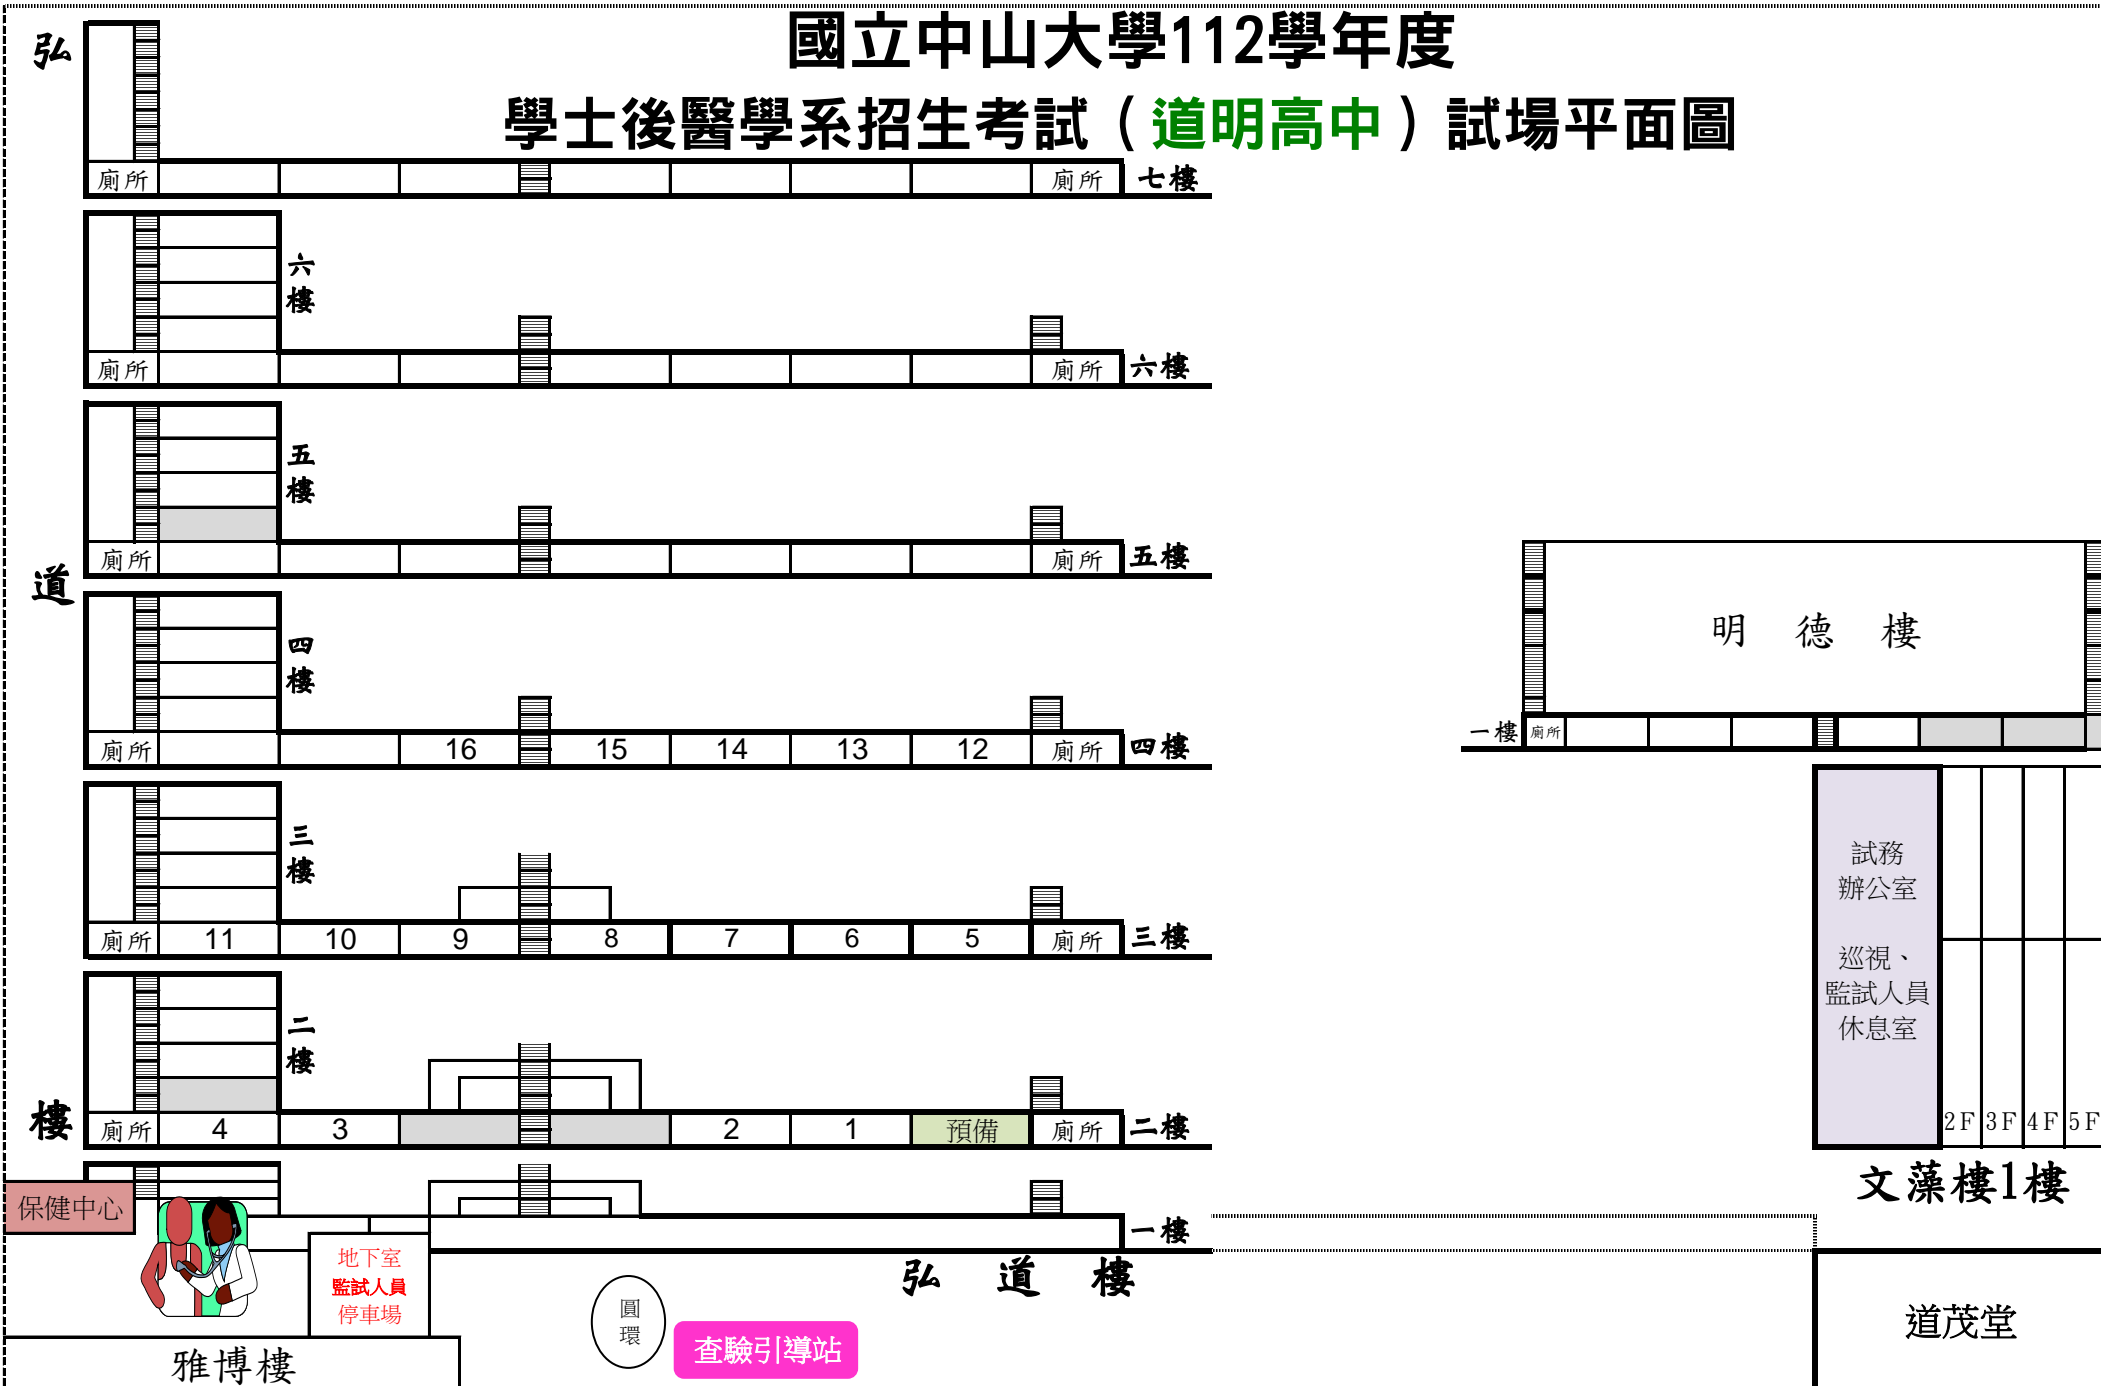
國立中山大學112學年度

學士後醫學系招生考試（道明高中）試場平面圖

弘

道

樓

廁所 廁所 七樓

六樓

廁所 廁所 六樓

五樓

廁所 廁所 五樓

四樓

廁所 16 15 14 13 12 廁所 四樓

三樓

廁所 11 10 9 8 7 6 5 廁所 三樓

二樓

廁所 4 3 2 1 預備 廁所 二樓

一樓

保健中心

地下室
監試人員
停車場

弘 道 樓

圓環

查驗引導站

雅博樓

明 德 樓

一樓 廁所

試務
辦公室

巡視、
監試人員
休息室

2F 3F 4F 5F

文藻樓1樓

道茂堂